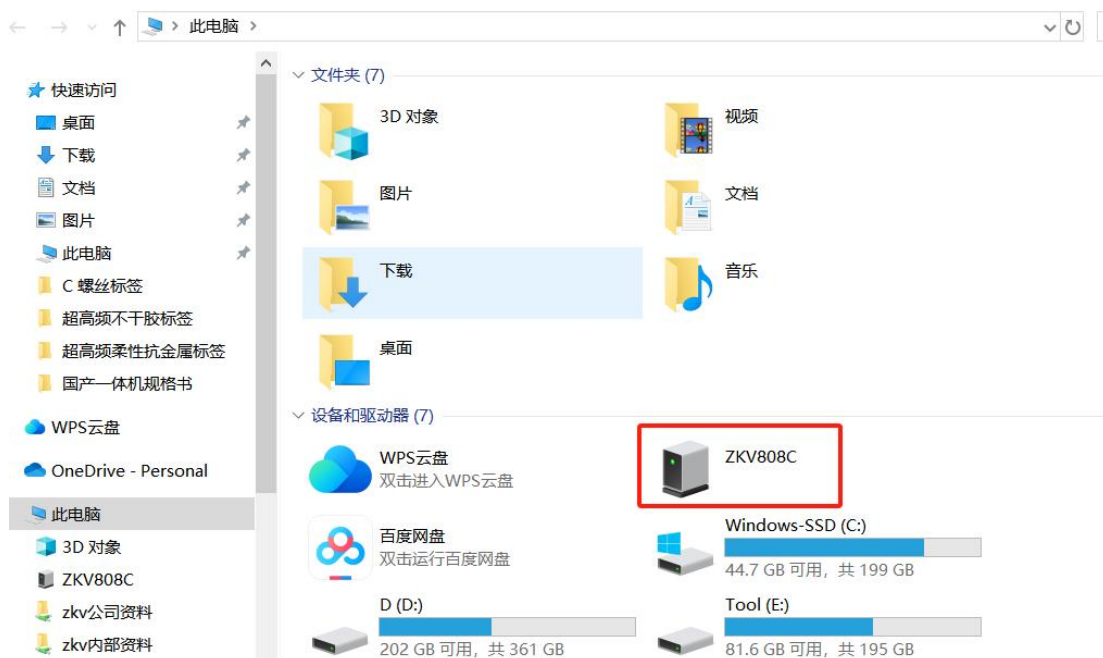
此电脑 >

快速访问
桌面
下载
文档
图片
此电脑
C 螺丝标签
超高频不干胶标签
超高频柔性抗金属标签
国产一体机规格书

WPS云盘

OneDrive - Personal

此电脑
3D 对象
ZKV808C
zkv公司资料
zkv内部资料

文件夹 (7)

3D 对象

视频

图片

文档

下载

音乐

桌面

设备和驱动器 (7)

WPS云盘
双击进入WPS云盘

ZKV808C

百度网盘
双击运行百度网盘

Windows-SSD (C:)
44.7 GB 可用，共 199 GB

D (D:)
202 GB 可用，共 361 GB

Tool (E:)
81.6 GB 可用，共 195 GB